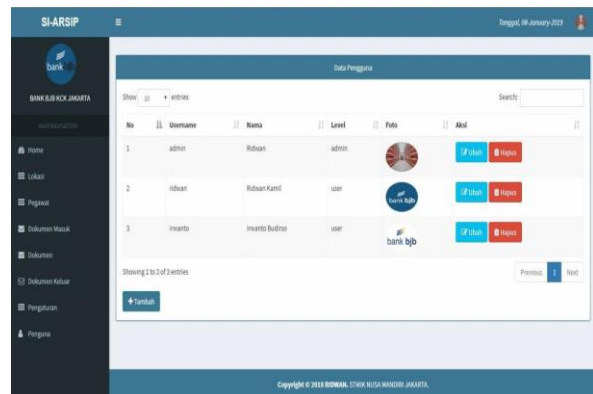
SI-ARSIP
≡
Tanggal, 08-January-2019

bank
BANK BJB KCK JAKARTA
NAVIGASI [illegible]
Home
Lokasi
Pegawai
Dokumen Masuk
Dokumen
Dokumen Keluar
Pengaturan
Pengguna

Data Pengguna

Show 10 entries
Search:

| No | Username | Nama | Level | Foto | Aksi |
|---|---|---|---|---|---|
| 1 | admin | Ridwan | admin | | Ubah Hapus |
| 2 | ridwan | Ridwan Kamil | user | bank bjb | Ubah Hapus |
| 3 | irwanto | Irwanto Budirso | user | bank bjb | Ubah Hapus |

Showing 1 to 3 of 3 entries
Previous 1 Next

+ Tambah

Copyright © 2018 RIDWAN. STMIK NUSA MANDIRI JAKARTA.